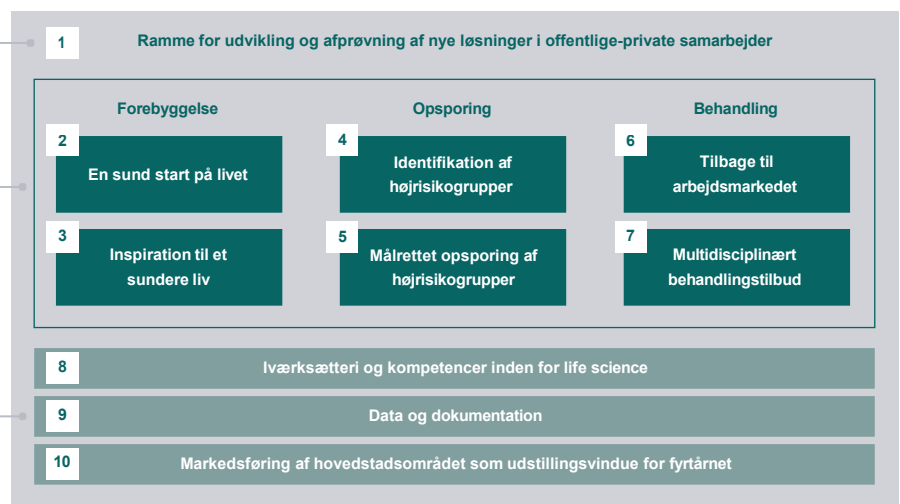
1 Ramme for udvikling og afprøvning af nye løsninger i offentlige-private samarbejder

Forebyggelse

2 En sund start på livet

3 Inspiration til et sundere liv

Opsporing

4 Identifikation af højrisikogrupper

5 Målrettet opsporing af højrisikogrupper

Behandling

6 Tilbage til arbejdsmarkedet

7 Multidisciplinært behandlingstilbud

8 Iværksætteri og kompetencer inden for life science

9 Data og dokumentation

10 Markedsføring af hovedstadsområdet som udstillingsvindue for fyrtårnet